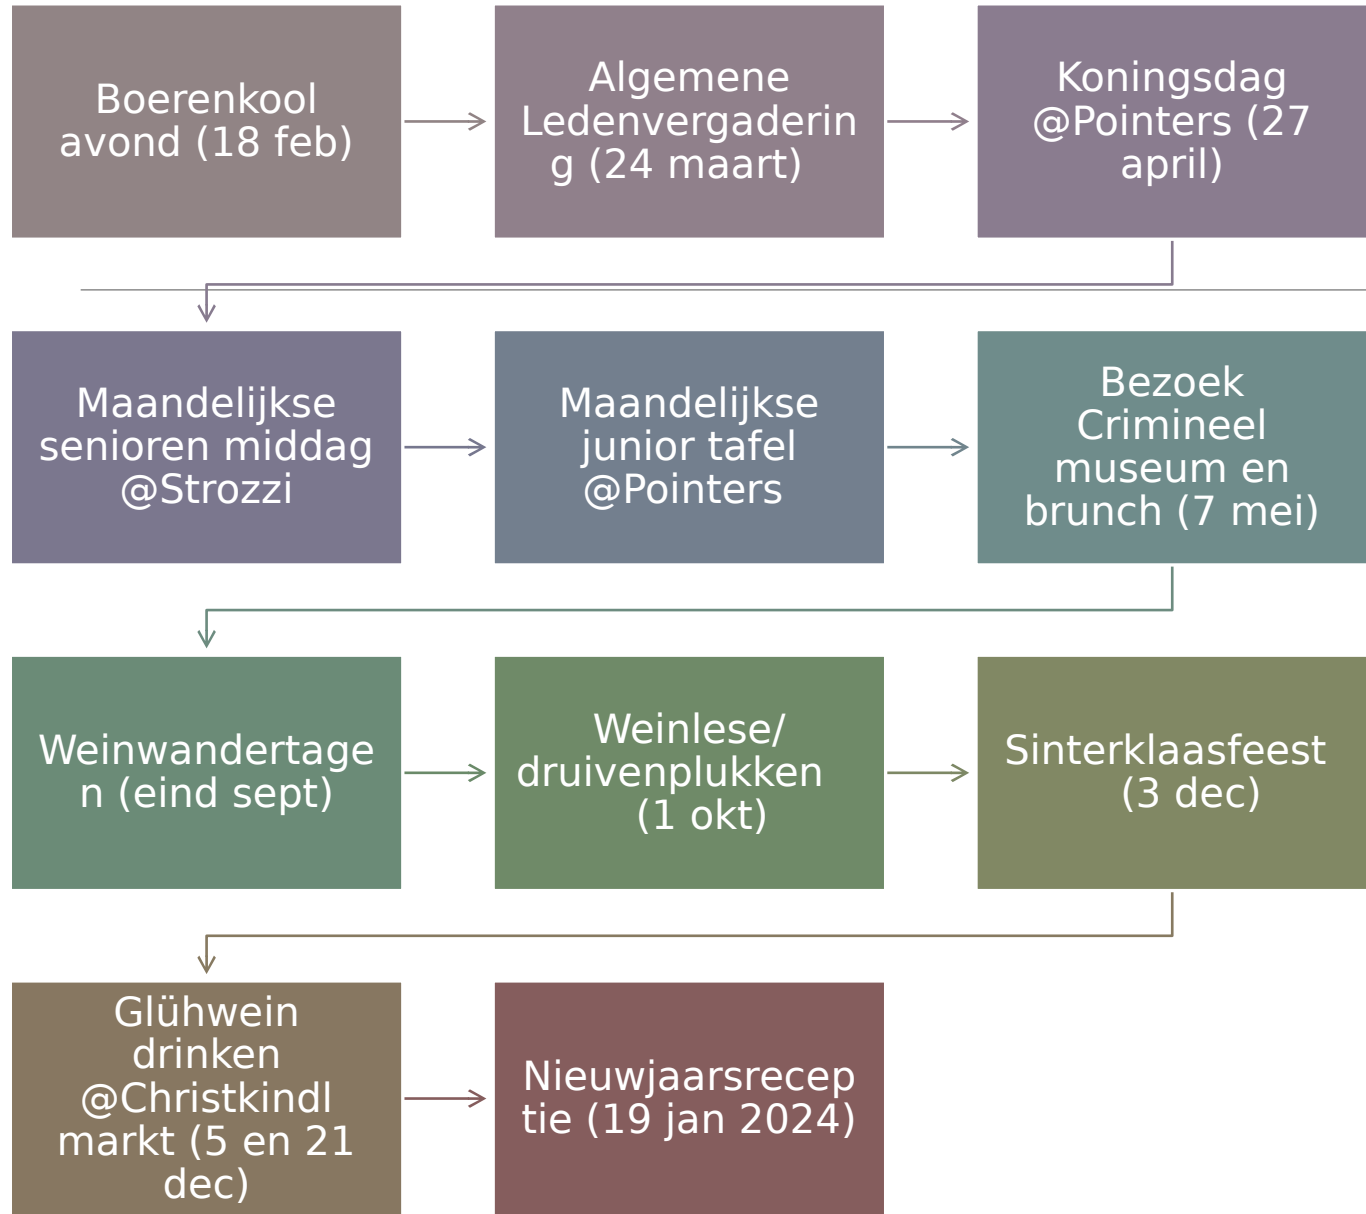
Boerenkool avond (18 feb)

Algemene Ledenvergadering (24 maart)

Koningsdag @Pointers (27 april)

Maandelijkse senioren middag @Strozzi

Maandelijkse junior tafel @Pointers

Bezoek Crimineel museum en brunch (7 mei)

Weinwandertagen (eind sept)

Weinlese/ druivenplukken (1 okt)

Sinterklaasfeest (3 dec)

Glühwein drinken @Christkindl markt (5 en 21 dec)

Nieuwjaarsreceptie (19 jan 2024)